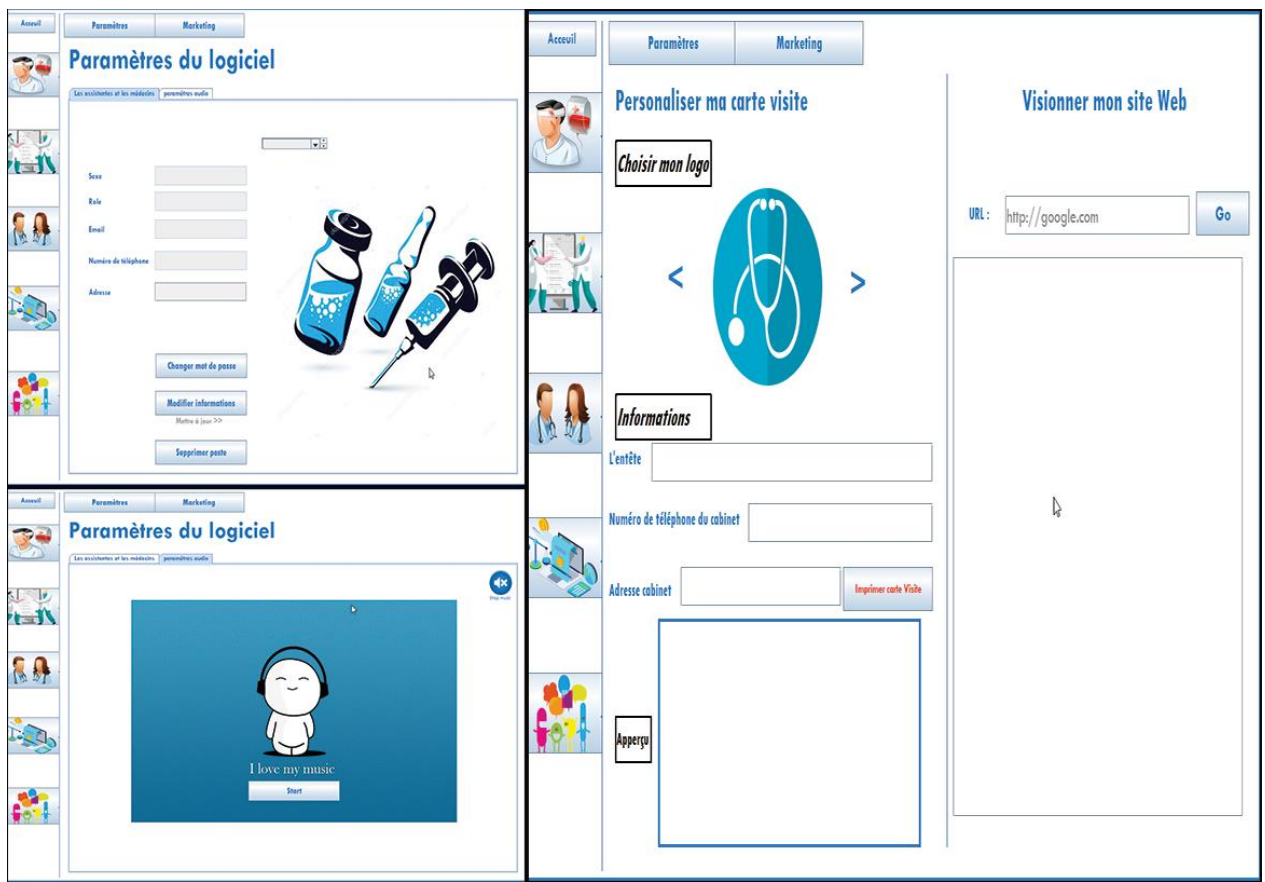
Acceuil

Paramètres

Marketing

Paramètres du logiciel

Les assistantes et les médecins

paramètres audio

Sexe

Role

Email

Numéro de téléphone

Adresse

Changer mot de passe

Modifier informations

Mettre à jour >>

Supprimer poste

Acceuil

Paramètres

Marketing

Paramètres du logiciel

Les assistantes et les médecins

paramètres audio

Stop music

I love my music

Start

Acceuil

Paramètres

Marketing

Personaliser ma carte visite

Choisir mon logo

<

>

Informations

L'entête

Numéro de téléphone du cabinet

Adresse cabinet

Imprimer carte Visite

Apperçu

Visionner mon site Web

URL :

http://google.com

Go